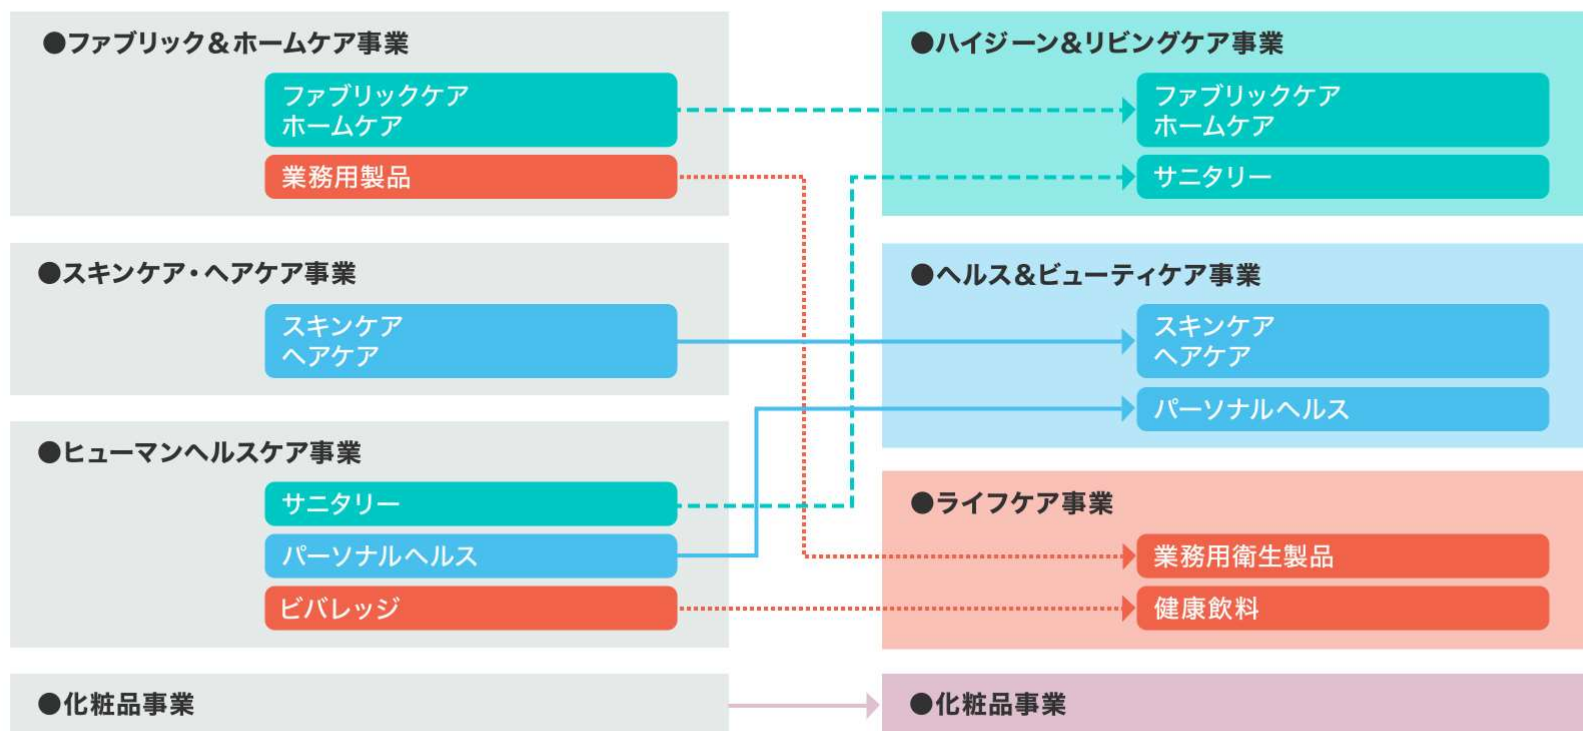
●ファブリック＆ホームケア事業
ファブリックケア
ホームケア
業務用製品

●スキンケア・ヘアケア事業
スキンケア
ヘアケア

●ヒューマンヘルスケア事業
サニタリー
パーソナルヘルス
ビバレッジ

●化粧品事業

●ハイジーン＆リビングケア事業
ファブリックケア
ホームケア
サニタリー

●ヘルス＆ビューティケア事業
スキンケア
ヘアケア
パーソナルヘルス

●ライフケア事業
業務用衛生製品
健康飲料

●化粧品事業